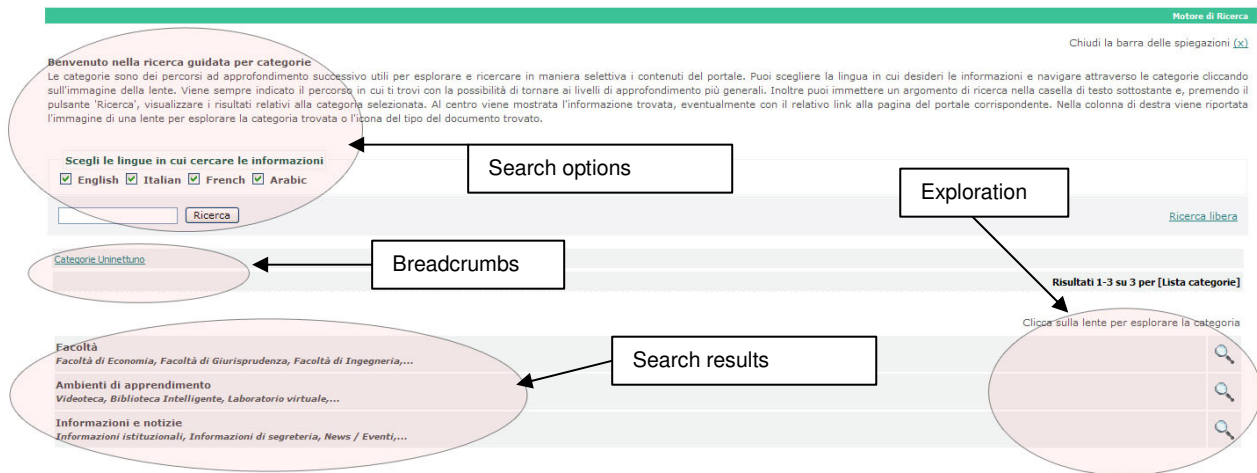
Motore di Ricerca

Chiudi la barra delle spiegazioni (x)

Benvenuto nella ricerca guidata per categorie
Le categorie sono dei percorsi ad approfondimento successivo utili per esplorare e ricercare in maniera selettiva i contenuti del portale. Puoi scegliere la lingua in cui desideri le informazioni e navigare attraverso le categorie cliccando sull'immagine della lente. Viene sempre indicato il percorso in cui ti trovi con la possibilità di tornare ai livelli di approfondimento più generali. Inoltre puoi immettere un argomento di ricerca nella casella di testo sottostante e, premendo il pulsante 'Ricerca', visualizzare i risultati relativi alla categoria selezionata. Al centro viene mostrata l'informazione trovata, eventualmente con il relativo link alla pagina del portale corrispondente. Nella colonna di destra viene riportata l'immagine di una lente per esplorare la categoria trovata o l'icona del tipo del documento trovato.

Scegli le lingue in cui cercare le informazioni
English Italian French Arabic

Search options

Exploration

Ricerca

Ricerca libera

Categorie Uninettuno

Breadcrumbs

Risultati 1-3 su 3 per [Lista categorie]

Clicca sulla lente per esplorare la categoria

Facoltà
Facoltà di Economia, Facoltà di Giurisprudenza, Facoltà di Ingegneria,...

Search results

Ambienti di apprendimento
Videoteca, Biblioteca Intelligente, Laboratorio virtuale,...

Informazioni e notizie
Informazioni istituzionali, Informazioni di segreteria, News / Eventi,...